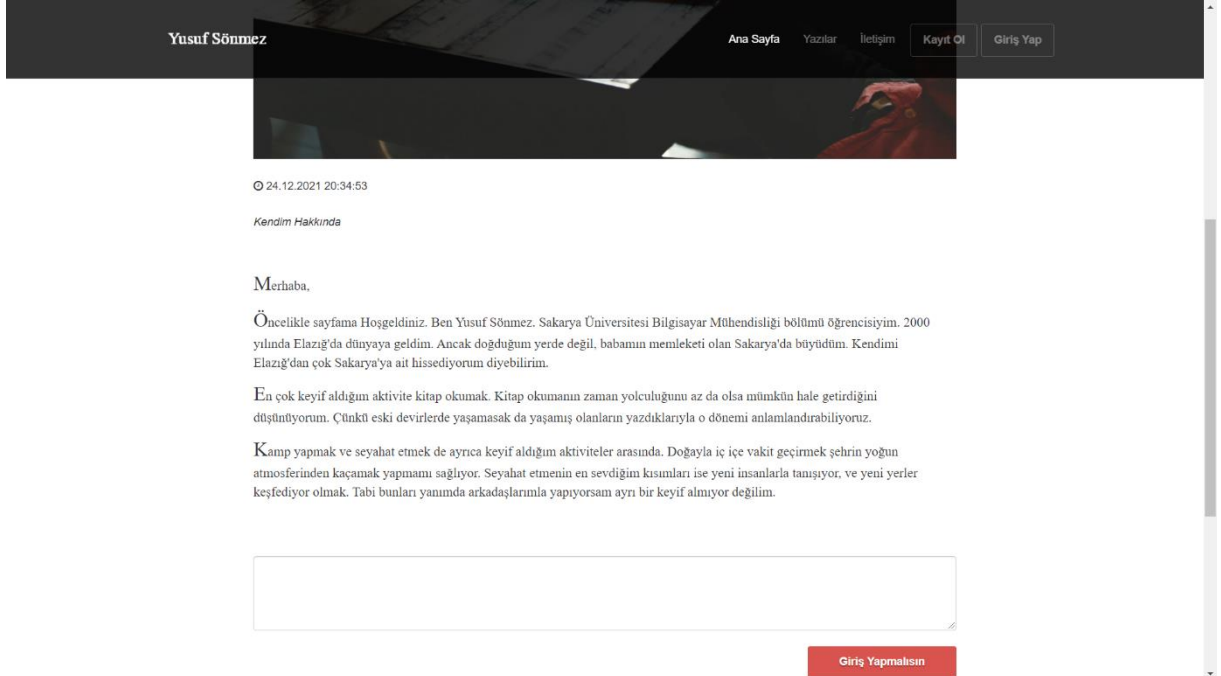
Yusuf Sönmez

Ana Sayfa Yazılar İletişim Kayıt Ol Giriş Yap

24.12.2021 20:34:53

Kendim Hakkında

Merhaba,

Öncelikle sayfama Hoşgeldiniz. Ben Yusuf Sönmez. Sakarya Üniversitesi Bilgisayar Mühendisliği bölümü öğrencisiyim. 2000 yılında Elazığ'da dünyaya geldim. Ancak doğduğum yerde değil, babamın memleketi olan Sakarya'da büyüdüm. Kendimi Elazığ'dan çok Sakarya'ya ait hissediyorum diyebilirim.

En çok keyif aldığım aktivite kitap okumak. Kitap okumanın zaman yolculuğunu az da olsa mümkün hale getirdiğini düşünüyorum. Çünkü eski devirlerde yaşamasak da yaşamış olanların yazdıklarıyla o dönemi anlamlandırabiliyoruz.

Kamp yapmak ve seyahat etmek de ayrıca keyif aldığım aktiviteler arasında. Doğayla iç içe vakit geçirmek şehrin yoğun atmosferinden kaçamak yapmamı sağlıyor. Seyahat etmenin en sevdiğim kısımları ise yeni insanlarla tanışıyor, ve yeni yerler keşfediyor olmak. Tabi bunları yanımda arkadaşlarımla yapıyorsam ayrı bir keyif almıyor değilim.

Giriş Yapmalısın